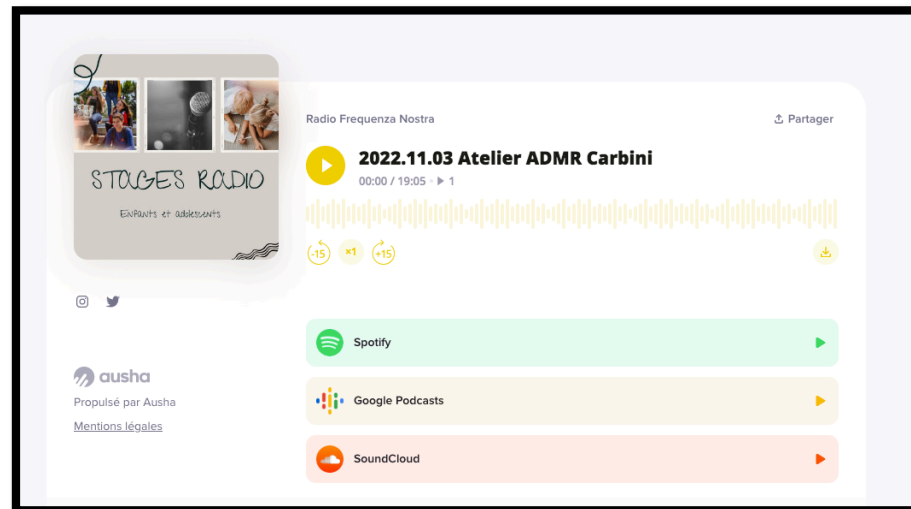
STAGES RADIO

Enfants et adolescents

Radio Frequenza Nostra

Partager

2022.11.03 Atelier ADMR Carbini

00:00 / 19:05 · 1

-15 ×1 +15

ausha

Propulsé par Ausha

Mentions légales

Spotify

Google Podcasts

SoundCloud